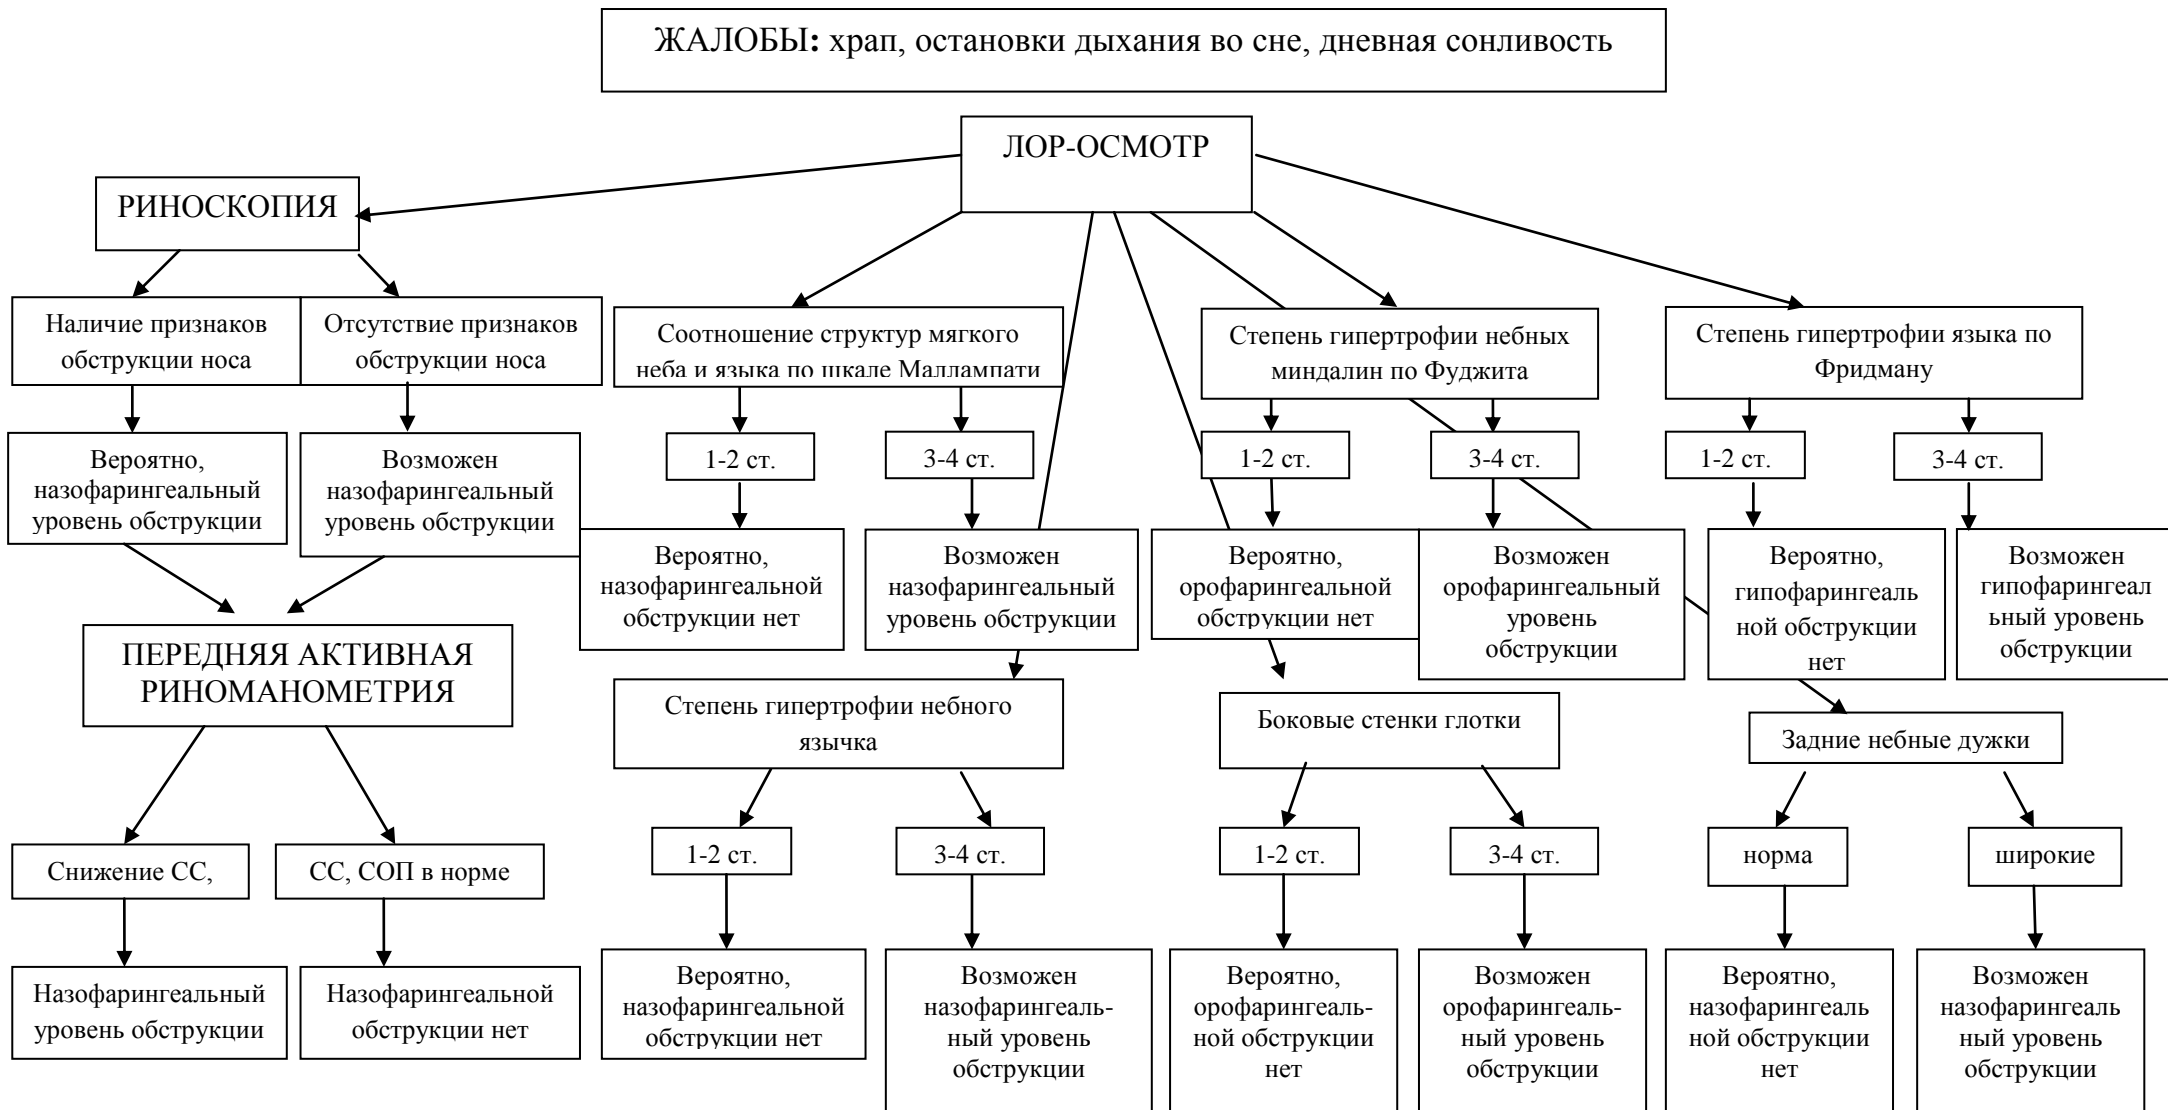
ЖАЛОБЫ: храп, остановки дыхания во сне, дневная сонливость

ЛОР-ОСМОТР

РИНОСКОПИЯ

Наличие признаков обструкции носа

Отсутствие признаков обструкции носа

Соотношение структур мягкого неба и языка по шкале Маллампати

Степень гипертрофии небных миндалин по Фуджита

Степень гипертрофии языка по Фридману

Вероятно, назофарингеальный уровень обструкции

Возможен назофарингеальный уровень обструкции

1-2 ст.

3-4 ст.

1-2 ст.

3-4 ст.

1-2 ст.

3-4 ст.

Вероятно, назофарингеальной обструкции нет

Возможен назофарингеальный уровень обструкции

Вероятно, орофарингеальной обструкции нет

Возможен орофарингеальный уровень обструкции

Вероятно, гипофарингеальной обструкции нет

Возможен гипофарингеальный уровень обструкции

ПЕРЕДНЯЯ АКТИВНАЯ РИНОМАНОМЕТРИЯ

Степень гипертрофии небного язычка

Боковые стенки глотки

Задние небные дужки

Снижение СС,

СС, СОП в норме

1-2 ст.

3-4 ст.

1-2 ст.

3-4 ст.

норма

широкие

Назофарингеальный уровень обструкции

Назофарингеальной обструкции нет

Вероятно, назофарингеальной обструкции нет

Возможен назофарингеальный уровень обструкции

Вероятно, орофарингеальной обструкции нет

Возможен орофарингеальный уровень обструкции

Вероятно, назофарингеальной обструкции нет

Возможен назофарингеальный уровень обструкции